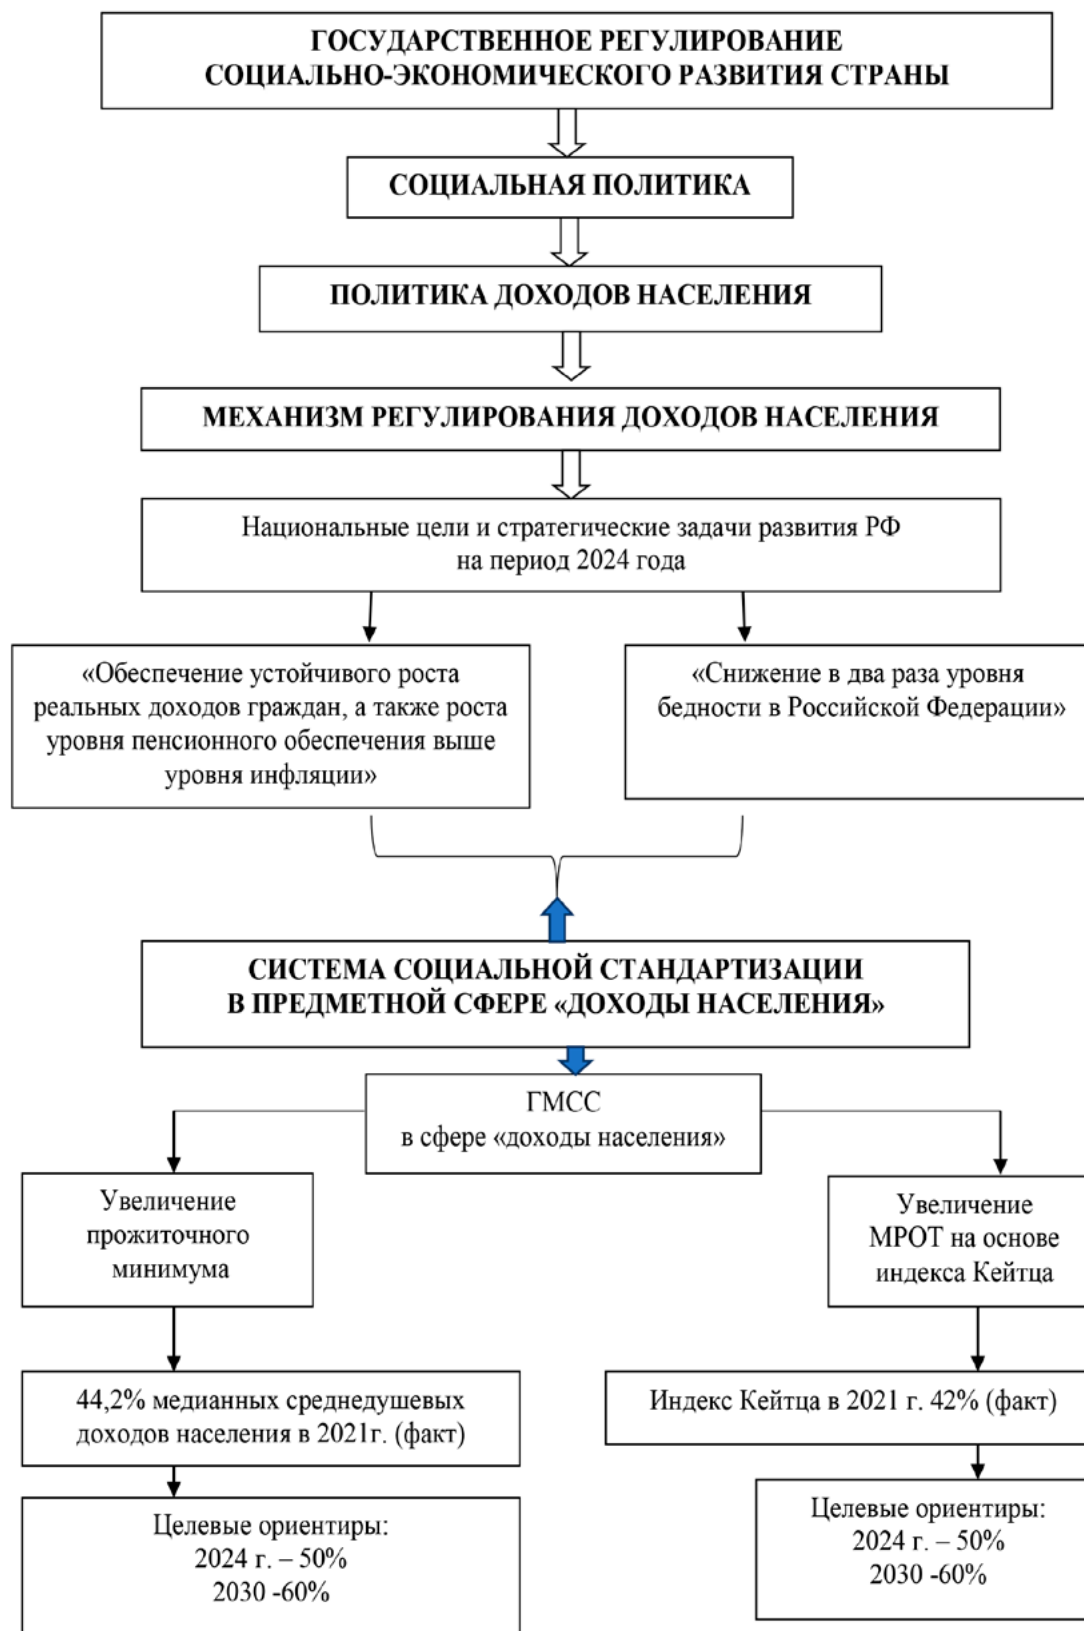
ГОСУДАРСТВЕННОЕ РЕГУЛИРОВАНИЕ
СОЦИАЛЬНО-ЭКОНОМИЧЕСКОГО РАЗВИТИЯ СТРАНЫ

СОЦИАЛЬНАЯ ПОЛИТИКА

ПОЛИТИКА ДОХОДОВ НАСЕЛЕНИЯ

МЕХАНИЗМ РЕГУЛИРОВАНИЯ ДОХОДОВ НАСЕЛЕНИЯ

Национальные цели и стратегические задачи развития РФ на период 2024 года

«Обеспечение устойчивого роста реальных доходов граждан, а также роста уровня пенсионного обеспечения выше уровня инфляции»

«Снижение в два раза уровня бедности в Российской Федерации»

СИСТЕМА СОЦИАЛЬНОЙ СТАНДАРТИЗАЦИИ
В ПРЕДМЕТНОЙ СФЕРЕ «ДОХОДЫ НАСЕЛЕНИЯ»

ГМСС
в сфере «доходы населения»

Увеличение прожиточного минимума

Увеличение МРОТ на основе индекса Кейтца

44,2% медианных среднедушевых доходов населения в 2021г. (факт)

Индекс Кейтца в 2021 г. 42% (факт)

Целевые ориентиры:
2024 г. – 50%
2030 -60%

Целевые ориентиры:
2024 г. – 50%
2030 -60%